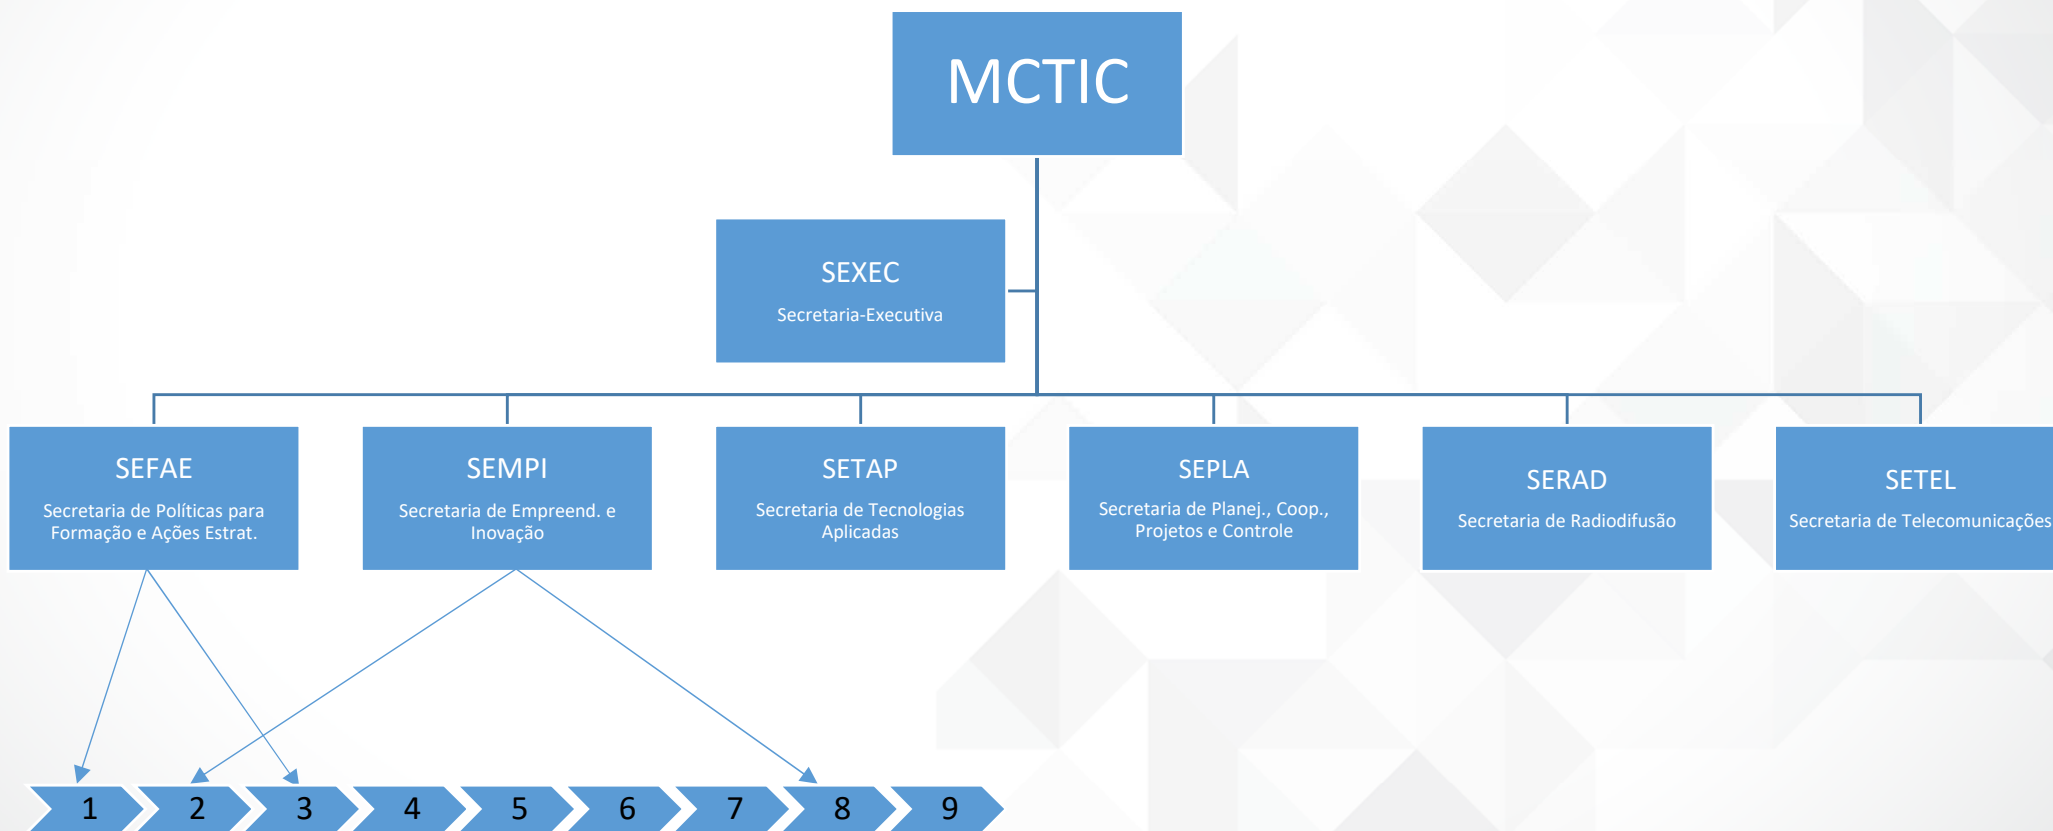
MCTIC

SEXEC
Secretaria-Executiva

SEFAE
Secretaria de Políticas para Formação e Ações Estrat.

SEMPI
Secretaria de Empreend. e Inovação

SETAP
Secretaria de Tecnologias Aplicadas

SEPLA
Secretaria de Planej., Coop., Projetos e Controle

SERAD
Secretaria de Radiodifusão

SETEL
Secretaria de Telecomunicações

1 2 3 4 5 6 7 8 9